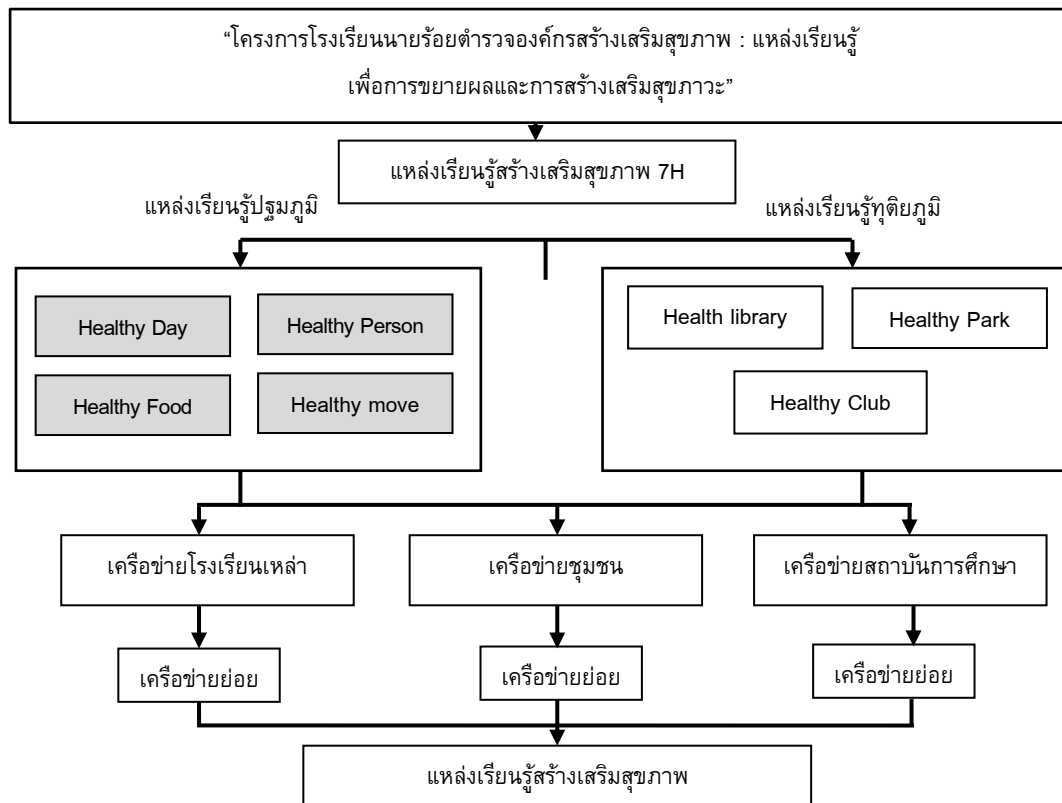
“โครงการโรงเรียนนายร้อยตำรวจองค์กรสร้างเสริมสุขภาพ : แหล่งเรียนรู้เพื่อการขยายผลและการสร้างเสริมสุขภาวะ”

แหล่งเรียนรู้สร้างเสริมสุขภาพ 7H

แหล่งเรียนรู้ปฐมภูมิ

แหล่งเรียนรู้ทุติยภูมิ

Healthy Day

Healthy Person

Healthy Food

Healthy move

Health library

Healthy Park

Healthy Club

เครือข่ายโรงเรียนเหล่า

เครือข่ายชุมชน

เครือข่ายสถาบันการศึกษา

เครือข่ายย่อย

เครือข่ายย่อย

เครือข่ายย่อย

แหล่งเรียนรู้สร้างเสริมสุขภาพ